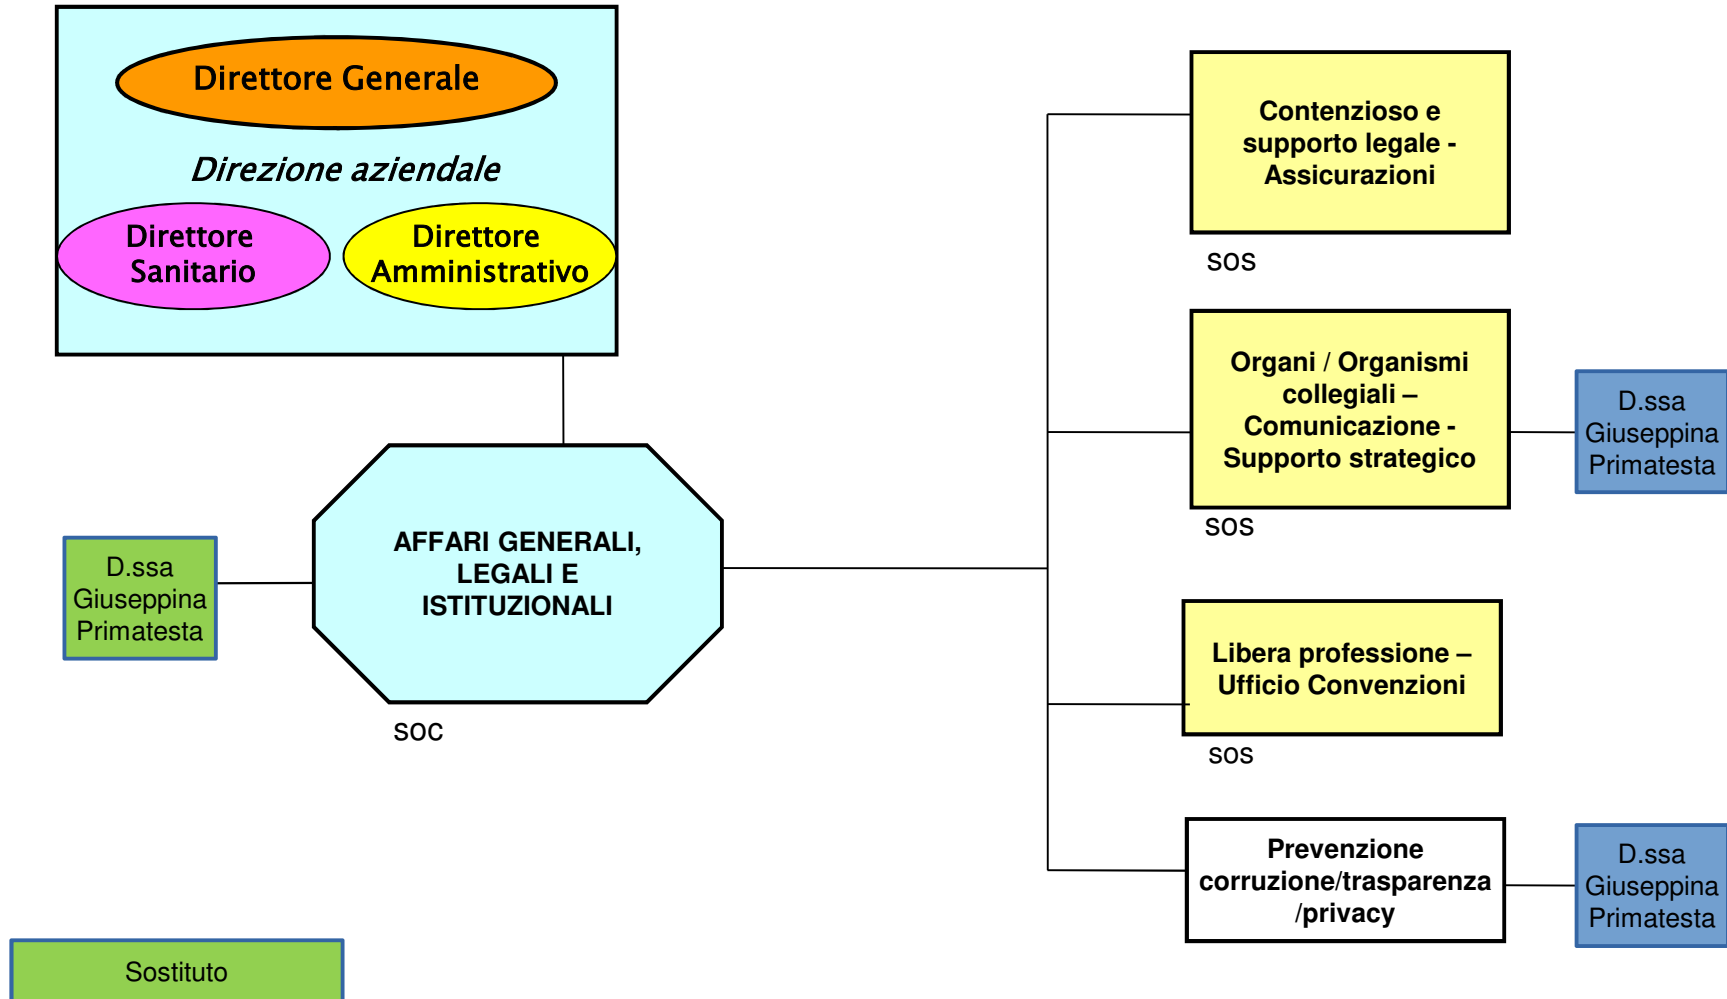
Direttore Generale

Direzione aziendale

Direttore Sanitario

Direttore Amministrativo

Contenzioso e supporto legale - Assicurazioni

SOS

Organi / Organismi collegiali – Comunicazione - Supporto strategico

D.ssa Giuseppina Primatesta

SOS

D.ssa Giuseppina Primatesta

AFFARI GENERALI, LEGALI E ISTITUZIONALI

SOC

Libera professione – Ufficio Convenzioni

SOS

Prevenzione corruzione/trasparenza /privacy

D.ssa Giuseppina Primatesta

Sostituto